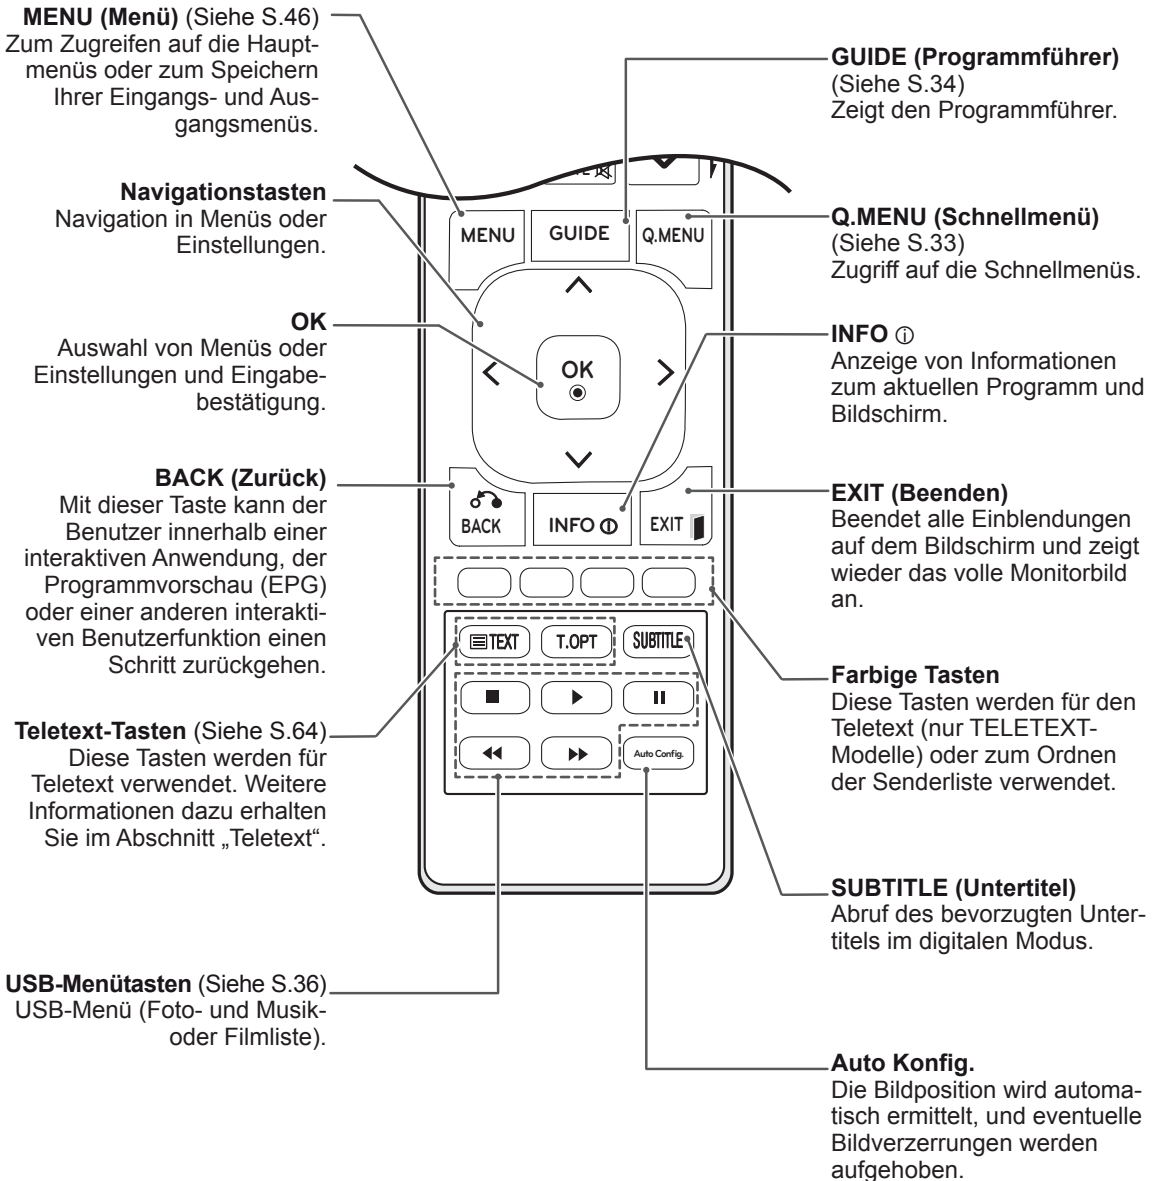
**MENU (Menü)** (Siehe S.46)
Zum Zugreifen auf die Hauptmenüs oder zum Speichern Ihrer Eingangs- und Ausgangsmenüs.

**Navigationstasten**
Navigation in Menüs oder Einstellungen.

**OK**
Auswahl von Menüs oder Einstellungen und Eingabebestätigung.

**BACK (Zurück)**
Mit dieser Taste kann der Benutzer innerhalb einer interaktiven Anwendung, der Programmvorschau (EPG) oder einer anderen interaktiven Benutzerfunktion einen Schritt zurückgehen.

**Teletext-Tasten** (Siehe S.64)
Diese Tasten werden für Teletext verwendet. Weitere Informationen dazu erhalten Sie im Abschnitt „Teletext".

**USB-Menütasten** (Siehe S.36)
USB-Menü (Foto- und Musik- oder Filmliste).

MENU GUIDE Q.MENU
OK
BACK INFO ⓘ EXIT
TEXT T.OPT SUBTITLE
Auto Config.

**GUIDE (Programmführer)**
(Siehe S.34)
Zeigt den Programmführer.

**Q.MENU (Schnellmenü)**
(Siehe S.33)
Zugriff auf die Schnellmenüs.

**INFO** ⓘ
Anzeige von Informationen zum aktuellen Programm und Bildschirm.

**EXIT (Beenden)**
Beendet alle Einblendungen auf dem Bildschirm und zeigt wieder das volle Monitorbild an.

**Farbige Tasten**
Diese Tasten werden für den Teletext (nur TELETEXT-Modelle) oder zum Ordnen der Senderliste verwendet.

**SUBTITLE (Untertitel)**
Abruf des bevorzugten Untertitels im digitalen Modus.

**Auto Konfig.**
Die Bildposition wird automatisch ermittelt, und eventuelle Bildverzerrungen werden aufgehoben.